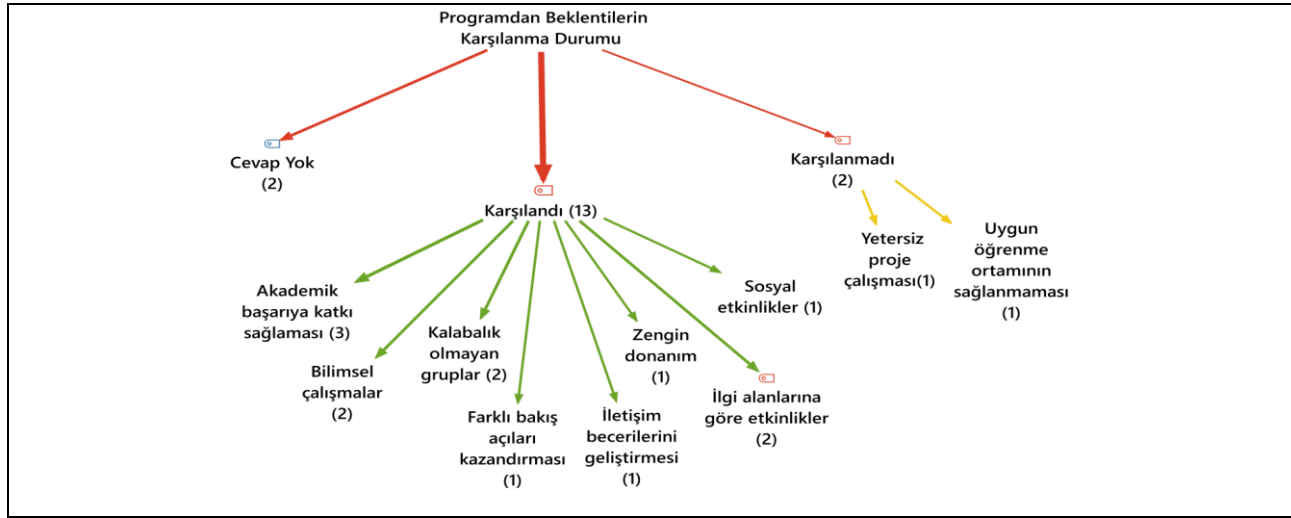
Programdan Beklentilerin Karşılanma Durumu

Cevap Yok (2)

Karşılandı (13)

Karşılanmadı (2)

Yetersiz proje çalışması(1)

Uygun öğrenme ortamının sağlanmaması (1)

Akademik başarıya katkı sağlaması (3)

Bilimsel çalışmalar (2)

Kalabalık olmayan gruplar (2)

Farklı bakış açıları kazandırması (1)

İletişim becerilerini geliştirmesi (1)

Zengin donanım (1)

Sosyal etkinlikler (1)

İlgi alanlarına göre etkinlikler (2)